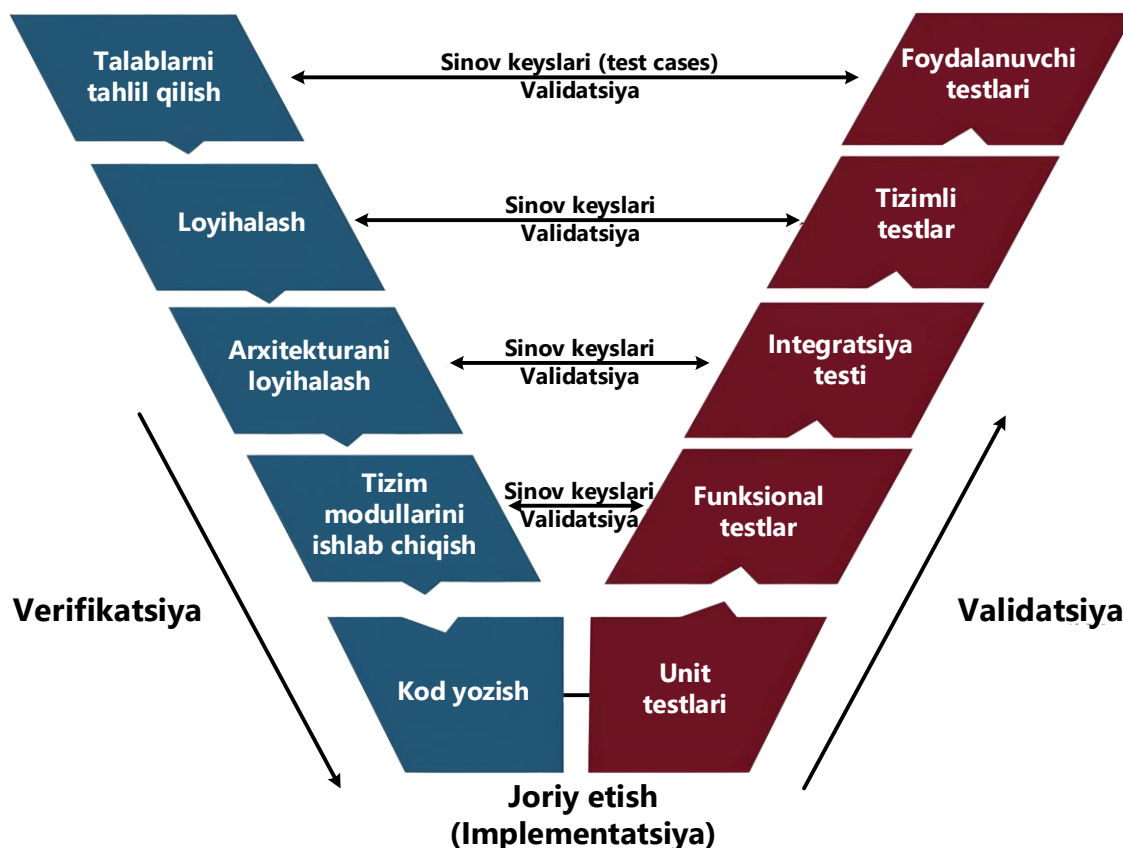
Talablarni tahlil qilish

Sinov keyslari (test cases)
Validatsiya

Foydalanuvchi testlari

Loyihalash

Sinov keyslari
Validatsiya

Tizimli testlar

Arxitekturani loyihalash

Sinov keyslari
Validatsiya

Integratsiya testi

Tizim modullarini ishlab chiqish

Sinov keyslari
Validatsiya

Funksional testlar

Verifikatsiya

Validatsiya

Kod yozish

Unit testlari

Joriy etish
(Implementatsiya)